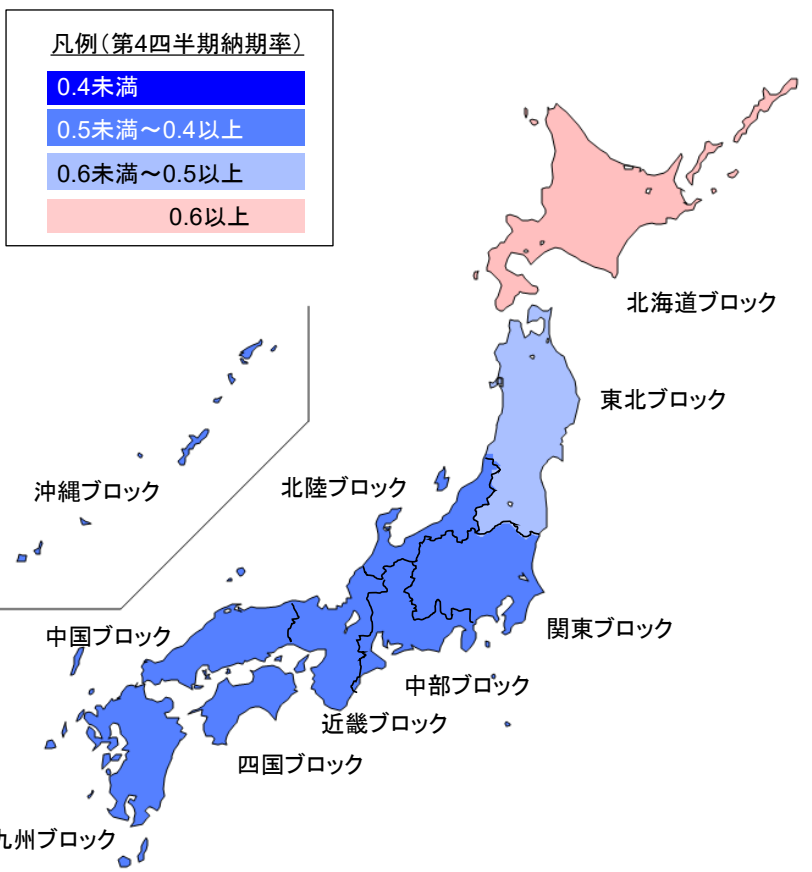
凡例（第4四半期納期率）

0.4未満

0.5未満～0.4以上

0.6未満～0.5以上

0.6以上

北海道ブロック

東北ブロック

沖縄ブロック

北陸ブロック

関東ブロック

中国ブロック

中部ブロック

近畿ブロック

四国ブロック

九州ブロック